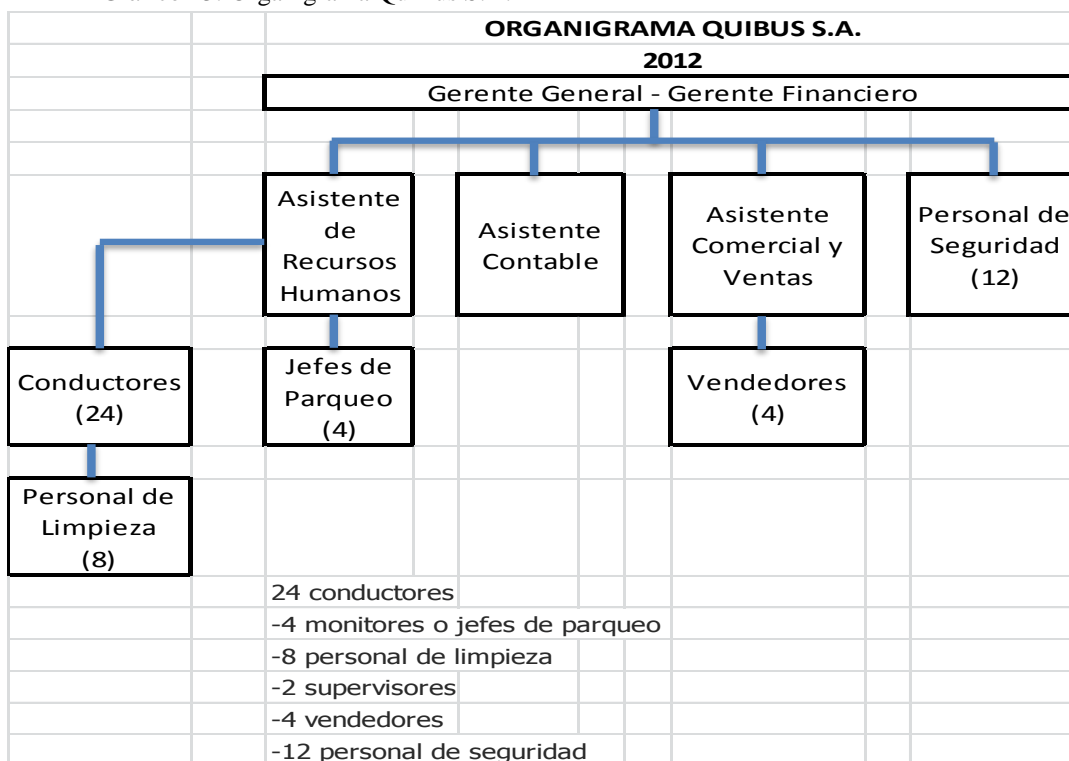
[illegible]

ORGANIGRAMA QUIBUS S.A.
2012

Gerente General - Gerente Financiero

Asistente de Recursos Humanos

Asistente Contable

Asistente Comercial y Ventas

Personal de Seguridad (12)

Conductores (24)

Jefes de Parqueo (4)

Vendedores (4)

Personal de Limpieza (8)

24 conductores
-4 monitores o jefes de parqueo
-8 personal de limpieza
-2 supervisores
-4 vendedores
-12 personal de seguridad